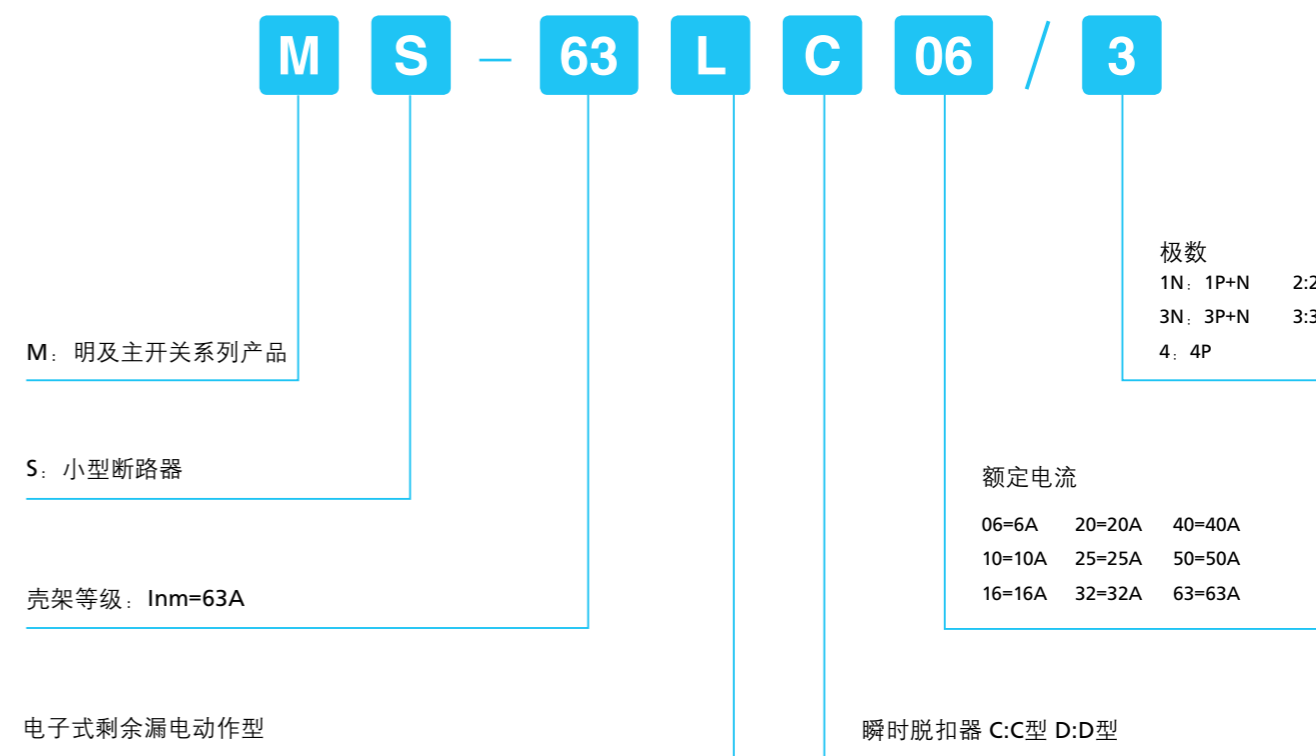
M S – 63 L C 06 / 3

极数
1N：1P+N 2:2
3N：3P+N 3:3
4：4P

M：明及主开关系列产品

S：小型断路器

额定电流

| 06=6A | 20=20A | 40=40A |
|---|---|---|
| 10=10A | 25=25A | 50=50A |
| 16=16A | 32=32A | 63=63A |

壳架等级：Inm=63A

电子式剩余漏电动作型

瞬时脱扣器 C:C型 D:D型